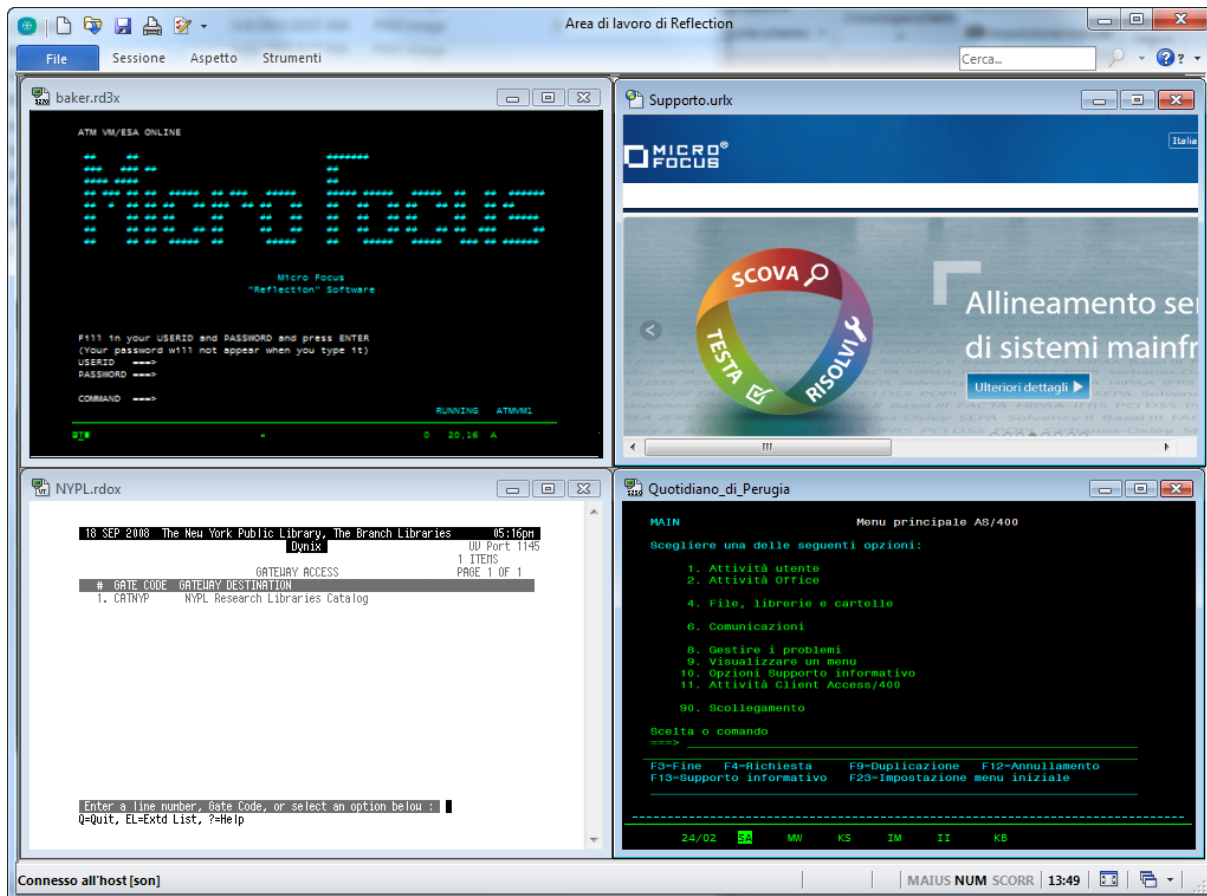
Area di lavoro di Reflection

File Sessione Aspetto Strumenti

Cerca...

baker.rd3x

ATM VM/ESA ONLINE

Micro Focus
"Reflection" Software

Fill in your USERID and PASSWORD and press ENTER
(Your password will not appear when you type it)
USERID ===>
PASSWORD ===>

COMMAND ===>

RUNNING ATMVM1

0 20,16 A

Supporto.urlx

MICRO FOCUS

Italia

SCOVA
TESTA
RISOLVI

Allineamento se
di sistemi mainfr

Ulteriori dettagli

NYPL.rdox

18 SEP 2008 The New York Public Library, The Branch Libraries 05:16pm
Dynix
UV Port 1145
1 ITEMS
GATEWAY ACCESS PAGE 1 OF 1
# GATE CODE GATEWAY DESTINATION
1. CATNYP NYPL Research Libraries Catalog

Enter a line number, Gate Code, or select an option below :
Q=Quit, EL=Extd List, ?=Help

Quotidiano_di_Perugia

MAIN Menu principale AS/400

Scegliere una delle seguenti opzioni:

1. Attività utente
2. Attività Office

4. File, librerie e cartelle

6. Comunicazioni

8. Gestire i problemi
9. Visualizzare un menu
10. Opzioni Supporto informativo
11. Attività Client Access/400

90. Scollegamento

Scelta o comando
===>

F3=Fine F4=Richiesta F9=Duplicazione F12=Annullamento
F13=Supporto informativo F23=Impostazione menu iniziale

24/02 SA MW KS IM II KB

Connesso all'host [son]

MAIUS NUM SCORR 13:49